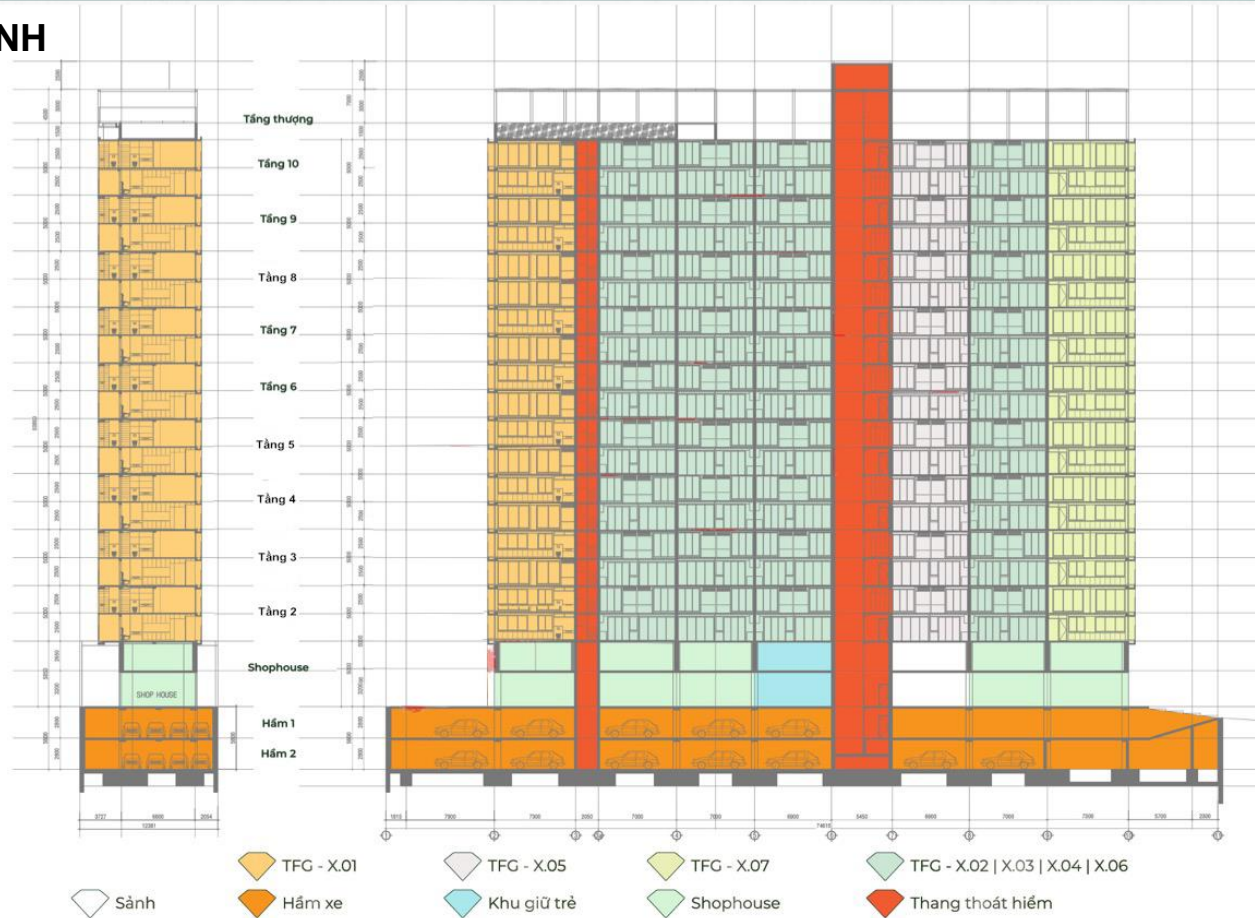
NH

Tầng thượng
Tầng 10
Tầng 9
Tầng 8
Tầng 7
Tầng 6
Tầng 5
Tầng 4
Tầng 3
Tầng 2
Shophouse
SHOP HOUSE
Hầm 1
Hầm 2

TFG - X.01
TFG - X.05
TFG - X.07
TFG - X.02 | X.03 | X.04 | X.06
Sảnh
Hầm xe
Khu giữ trẻ
Shophouse
Thang thoát hiểm